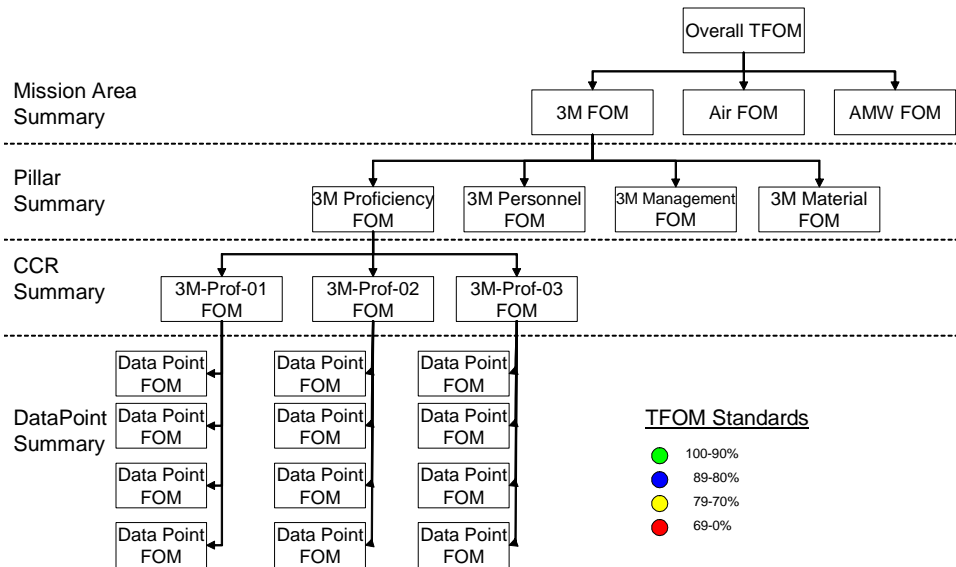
Overall TFOM

Mission Area Summary

3M FOM

Air FOM

AMW FOM

Pillar Summary

3M Proficiency FOM

3M Personnel FOM

3M Management FOM

3M Material FOM

CCR Summary

3M-Prof-01 FOM

3M-Prof-02 FOM

3M-Prof-03 FOM

DataPoint Summary

Data Point FOM

Data Point FOM

Data Point FOM

Data Point FOM

Data Point FOM

Data Point FOM

Data Point FOM

Data Point FOM

Data Point FOM

Data Point FOM

Data Point FOM

Data Point FOM

TFOM Standards

100-90%

89-80%

79-70%

69-0%